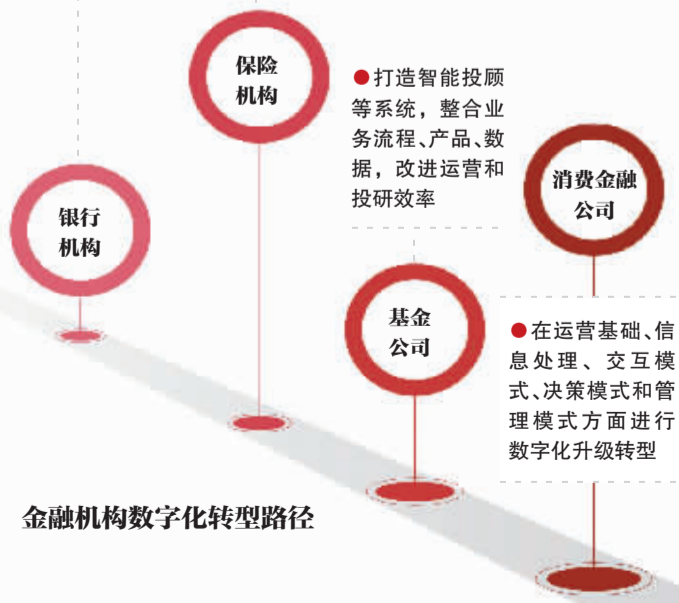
保险机构

●打造智能投顾等系统，整合业务流程、产品、数据，改进运营和投研效率

银行机构

消费金融公司

基金公司

●在运营基础、信息处理、交互模式、决策模式和管理模式方面进行数字化升级转型

金融机构数字化转型路径